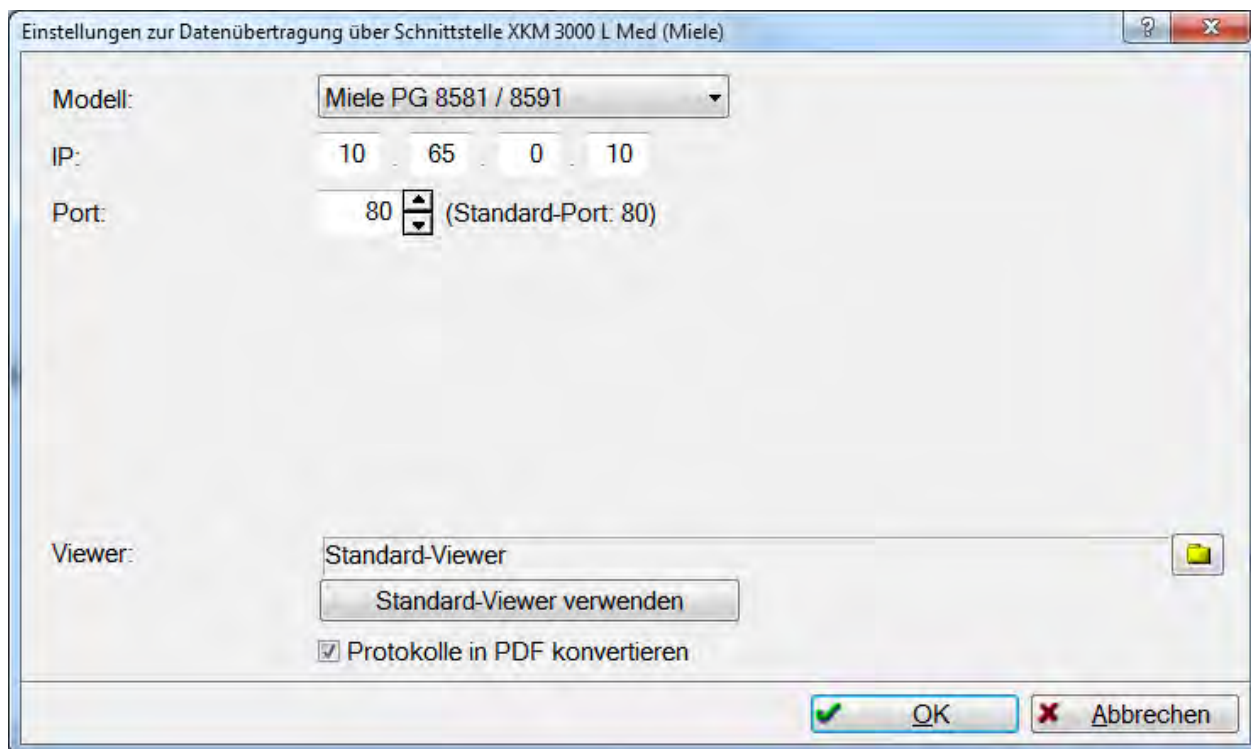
Einstellungen zur Datenübertragung über Schnittstelle XKM 3000 L Med (Miele)

?

x

Modell: Miele PG 8581 / 8591

IP: 10 . 65 . 0 . 10

Port: 80 (Standard-Port: 80)

Viewer: Standard-Viewer

Standard-Viewer verwenden

Protokolle in PDF konvertieren

OK

Abbrechen